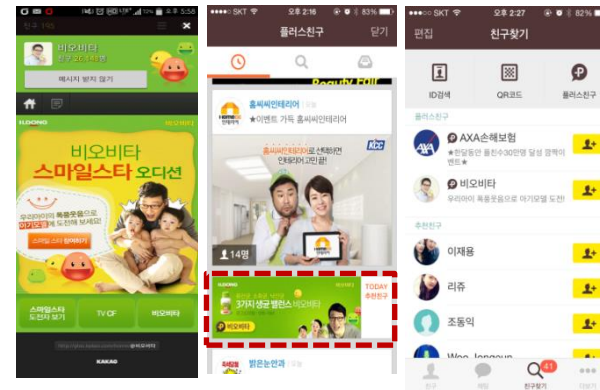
10% 5:58

비오비타

메시지 받지 않기

ILDONG 비오비타

비오비타
스마일스타 오디션

우리아이의 폭풍웃음으로 아기모델에 도전해 보세요!

스마일스타 참여하기

스마일스타 도전자 보기

TV CF

비오비타

KAKAO

SKT 오후 2:16 83%

플러스친구

닫기

홈씨씨인테리어

★이벤트 가득 홈씨씨인테리어

홈씨씨인테리어로 선택하면 인테리어 고민 끝!

KCC

14명

TODAY
추천친구

3가지 생균 밸런스 비오비타

비오비타

밝은눈안과

SKT 오후 2:27 82%

편집

친구찾기

ID검색

QR코드

플러스친구

플러스친구

AXA손해보험

★한달동안 총1천수30만명 달성 감사이벤트★

비오비타

우리아이 폭풍웃음으로 아기모델 도전!

추천친구

이재용

리쥬

조동익

Woo Jongeun

친구

채팅

41

친구찾기

더보기